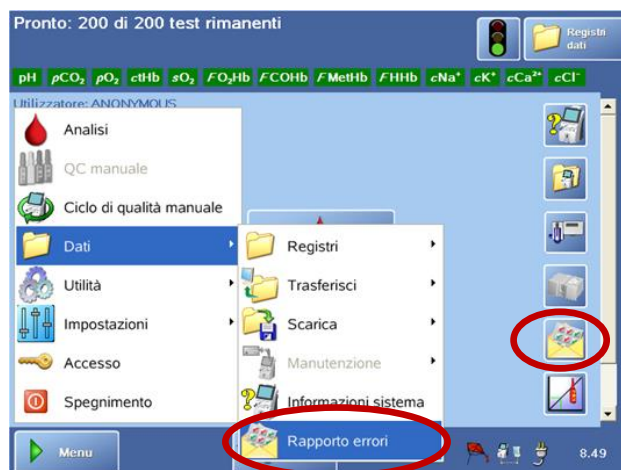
Pronto: 200 di 200 test rimanenti

Registri dati

pH $pCO_2$ $pO_2$ ctHb $sO_2$ $FO_2Hb$ FCOHb FMetHb FHHb $cNa^+$ $cK^+$ $cCa^{2+}$ $cCl^-$

Utilizzatore: ANONYMOUS

Analisi

QC manuale

Ciclo di qualità manuale

Dati

Utilità

Impostazioni

Accesso

Spegnimento

Registri

Trasferisci

Scarica

Manutenzione

Informazioni sistema

Rapporto errori

Menu

8.49